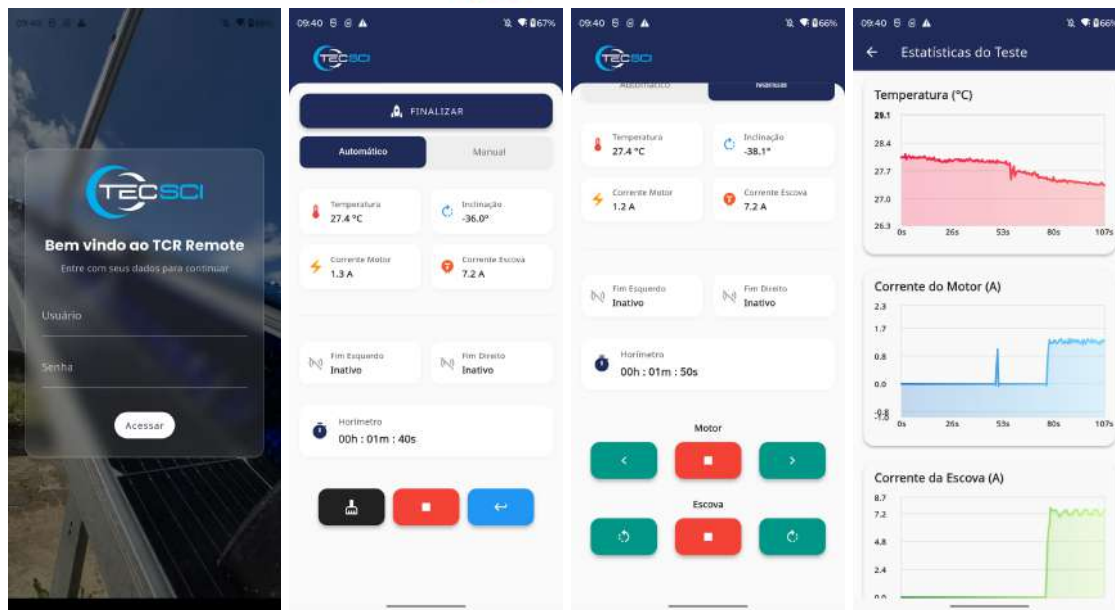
09:40

TECSCI

Bem vindo ao TCR Remote

Entre com seus dados para continuar

Usuário

Senha

Acessar

09:40 67%

TECSCI

FINALIZAR

Automático

Manual

Temperatura
27.4 °C

Inclinação
-36.0°

Corrente Motor
1.3 A

Corrente Escova
7.2 A

Fim Esquerdo
Inativo

Fim Direito
Inativo

Horímetro
00h : 01m : 40s

09:40 66%

TECSCI

Automático

Manual

Temperatura
27.4 °C

Inclinação
-38.1°

Corrente Motor
1.2 A

Corrente Escova
7.2 A

Fim Esquerdo
Inativo

Fim Direito
Inativo

Horímetro
00h : 01m : 50s

Motor

Escova

09:40 66%

Estatísticas do Teste

Temperatura (°C)

29.1
28.4
27.7
27.0
26.3
0s 26s 53s 80s 107s

Corrente do Motor (A)

2.3
1.7
0.8
0.0
-0.8
0s 26s 53s 80s 107s

Corrente da Escova (A)

8.7
7.2
4.8
2.4
0.0